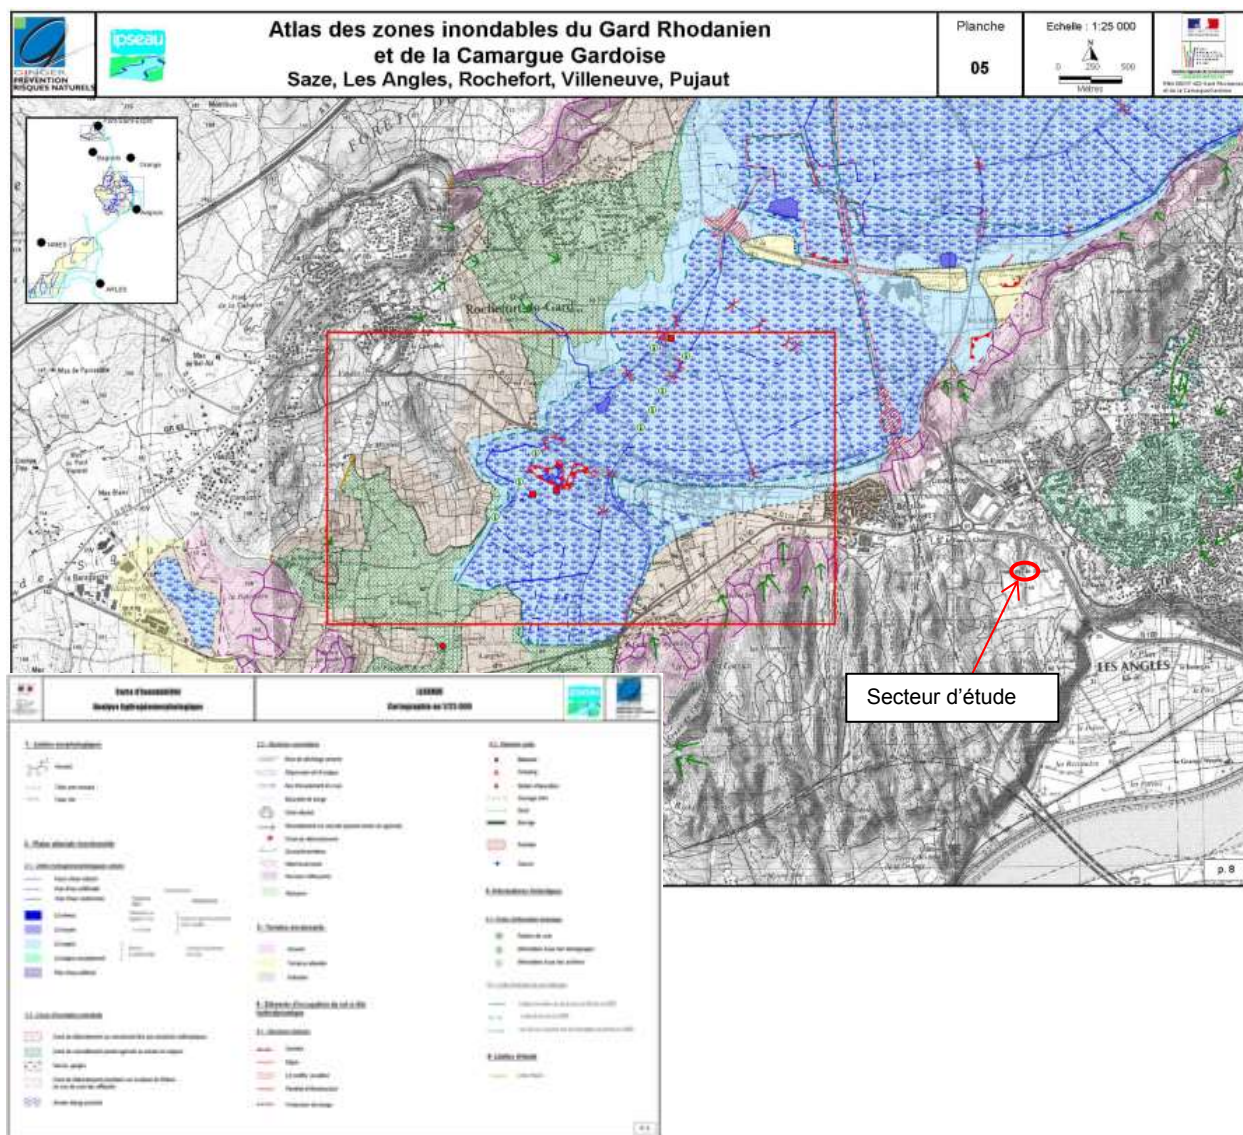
GINGER PRÉVENTION RISQUES NATURELS

ipseau

Atlas des zones inondables du Gard Rhodanien et de la Camargue Gardoise
Saze, Les Angles, Rochefort, Villeneuve, Pujaut

Planche
05

Echelle : 1:25 000
0 250 500
Mètres

FORET

Rochefort-du-Gard

Mas de Bel-Air

LES ANGLES

Secteur d'étude

p. 8

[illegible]